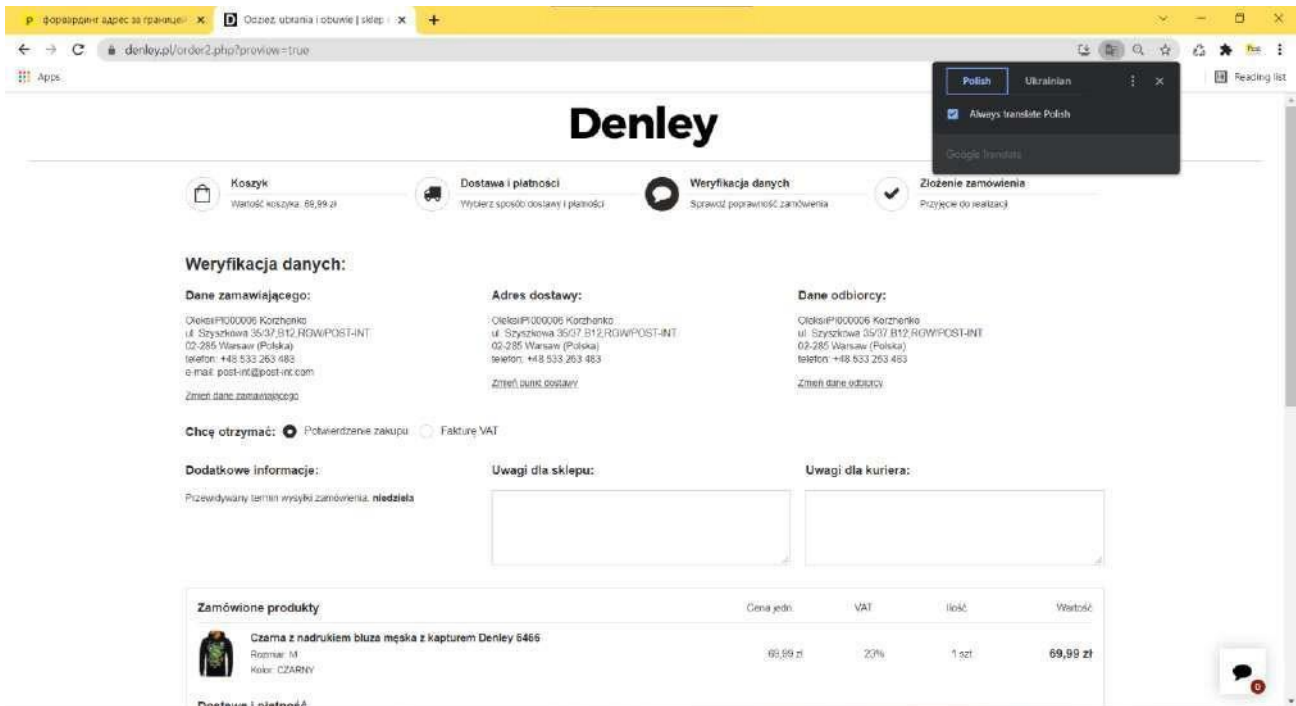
форвардинг адрес за границей ×
Odzież, ubrania i obuwie | sklep ×
+

denley.pl/order2.php?preview=true

Apps

Polish Ukrainian
Always translate Polish
Google Translate

Reading list

Denley

Koszyk
Wartość koszyka: 69,99 zł

Dostawa i płatności
Wybierz sposób dostawy i płatności

Weryfikacja danych
Sprawdź poprawność zamówienia

Złożenie zamówienia
Przyjęcie do realizacji

Weryfikacja danych:

Dane zamawiającego:
OleksiiPI000006 Korzhenko
ul. Szyszkowa 35/37 B12 RGW/POST-INT
02-285 Warsaw (Polska)
telefon: +48 533 263 483
e-mail: post-int@post-int.com
Zmień dane zamawiającego

Adres dostawy:
OleksiiPI000006 Korzhenko
ul. Szyszkowa 35/37 B12 RGW/POST-INT
02-285 Warsaw (Polska)
telefon: +48 533 263 483
Zmień punkt dostawy

Dane odbiorcy:
OleksiiPI000006 Korzhenko
ul. Szyszkowa 35/37 B12 RGW/POST-INT
02-285 Warsaw (Polska)
telefon: +48 533 263 483
Zmień dane odbiorcy

Chcę otrzymać: Potwierdzenie zakupu Fakturę VAT

Dodatkowe informacje:
Przewidywany termin wysyłki zamówienia: niedziela

Uwagi dla sklepu:

Uwagi dla kuriera:

| Zamówione produkty | Cena jedn. | VAT | Ilość | Wartość |
|---|---|---|---|---|
| Czarna z nadrukiem bluza męska z kapturem Denley 6466 Rozmiar: M Kolor: CZARNY | 69,99 zł | 23% | 1 szt. | 69,99 zł |

Dostawa i płatność